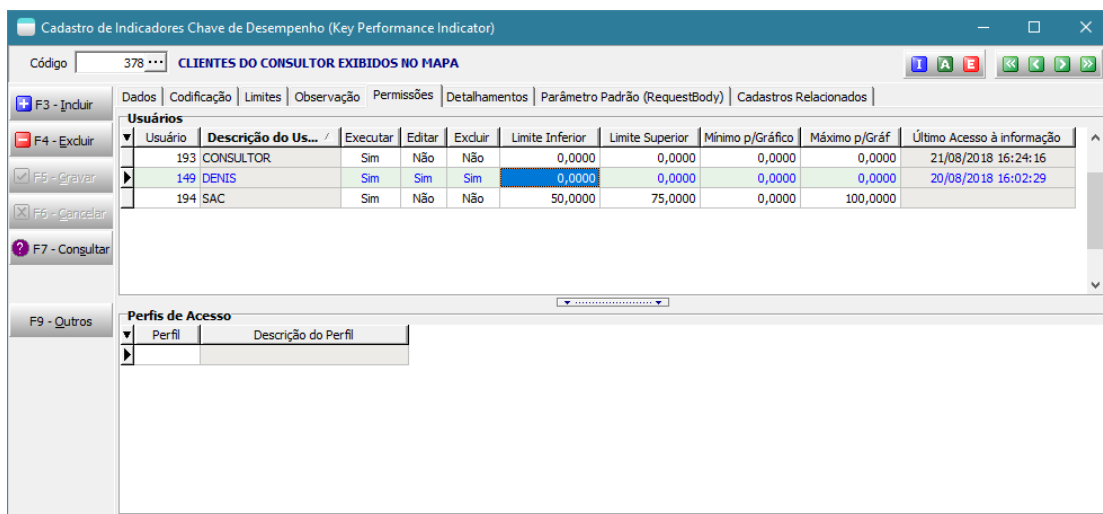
Cadastro de Indicadores Chave de Desempenho (Key Performance Indicator)

Código 378 ··· CLIENTES DO CONSULTOR EXIBIDOS NO MAPA

I A E

F3 - Incluir

F4 - Excluir

F5 - Gravar

F6 - Cancelar

F7 - Consultar

F9 - Outros

Dados | Codificação | Limites | Observação | Permissões | Detalhamentos | Parâmetro Padrão (RequestBody) | Cadastros Relacionados

Usuários

| Usuário | Descrição do Us... | Executar | Editar | Excluir | Limite Inferior | Limite Superior | Mínimo p/Gráfico | Máximo p/Gráf | Último Acesso à informação |
|---|---|---|---|---|---|---|---|---|---|
| 193 | CONSULTOR | Sim | Não | Não | 0,0000 | 0,0000 | 0,0000 | 0,0000 | 21/08/2018 16:24:16 |
| 149 | DENIS | Sim | Sim | Sim | 0,0000 | 0,0000 | 0,0000 | 0,0000 | 20/08/2018 16:02:29 |
| 194 | SAC | Sim | Não | Não | 50,0000 | 75,0000 | 0,0000 | 100,0000 | |

Perfis de Acesso

| Perfil | Descrição do Perfil |
|---|---|
| | |